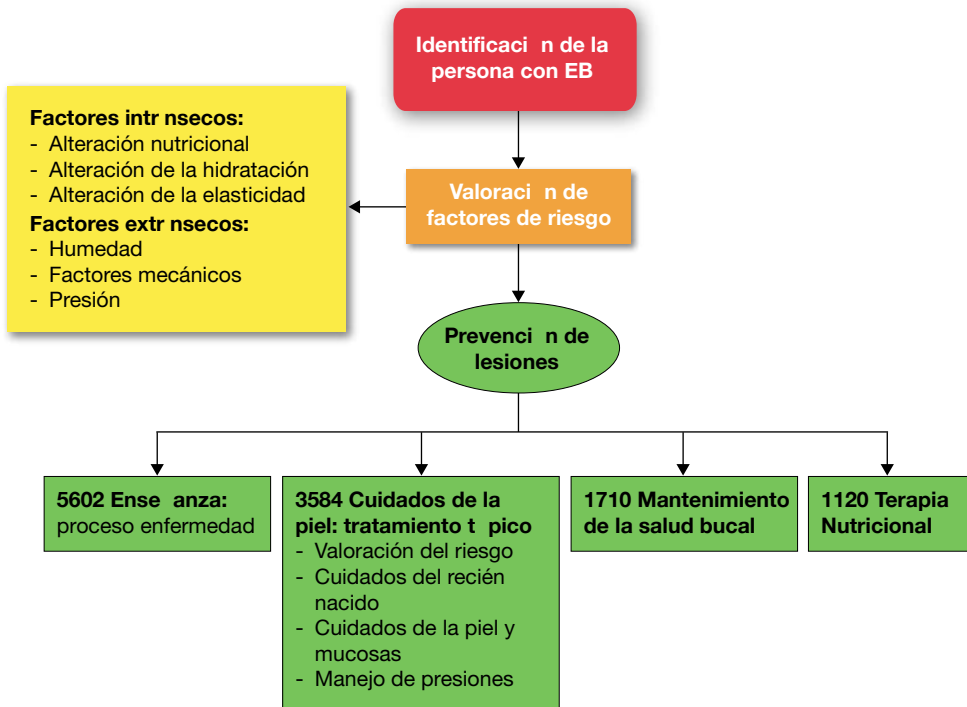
Identificaci n de la persona con EB

Factores intr nsecos:
- Alteración nutricional
- Alteración de la hidratación
- Alteración de la elasticidad
Factores extr nsecos:
- Humedad
- Factores mecánicos
- Presión

Valoraci n de factores de riesgo

Prevenci n de lesiones

5602 Ense anza: proceso enfermedad

3584 Cuidados de la piel: tratamiento t pico
- Valoración del riesgo
- Cuidados del recién nacido
- Cuidados de la piel y mucosas
- Manejo de presiones

1710 Mantenimiento de la salud bucal

1120 Terapia Nutricional